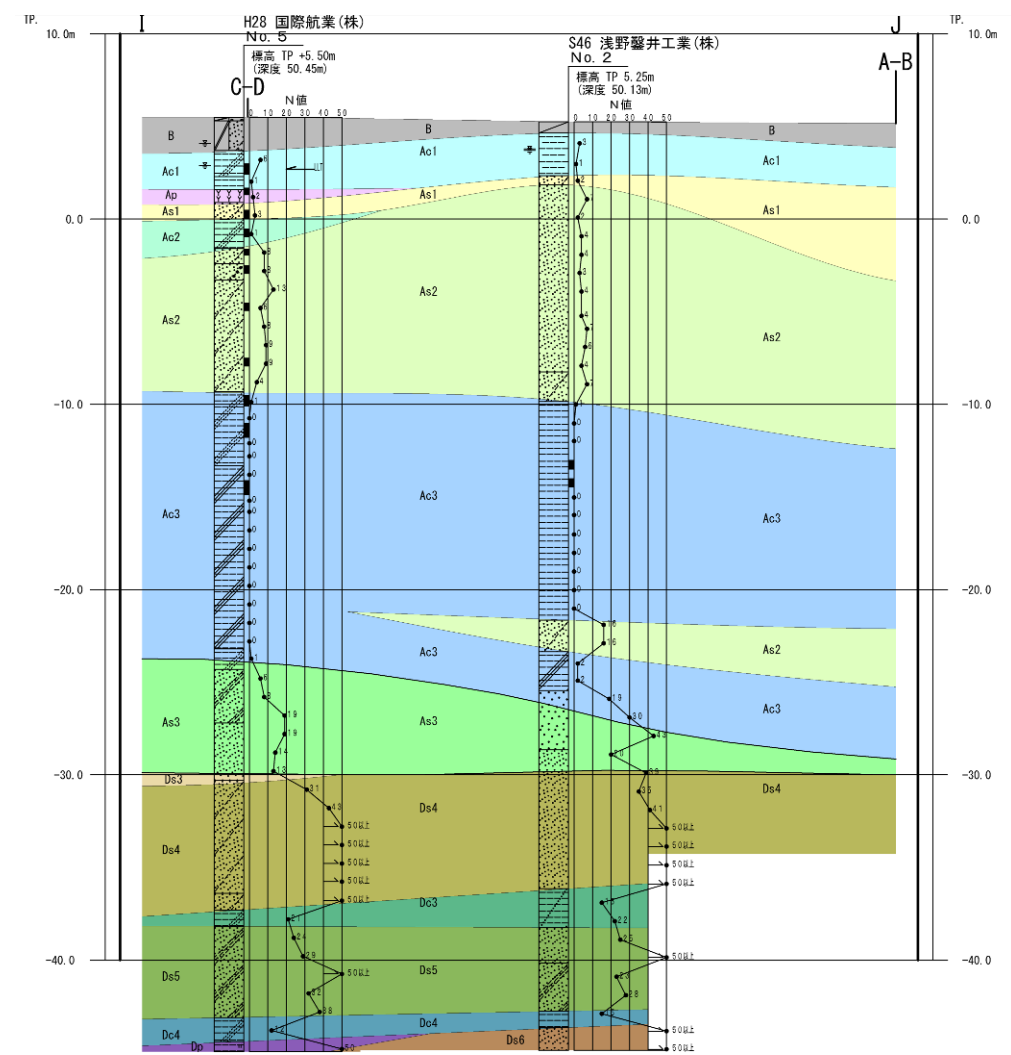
TP.
10.0m
I
H28 国際航業(株)
No. 5
標高 TP +5.50m
(深度 50.45m)
C-D
N値
0 10 20 30 40 50
S46 浅野鑿井工業(株)
No. 2
標高 TP 5.25m
(深度 50.13m)
N値
0 10 20 30 40 50
J
TP.
10.0m
A-B

B
Ac1
Ap
As1
Ac2
As2
Ac3
As3
Ds3
Ds4
Ds5
Dc4
Dp

B
Ac1
As1
As2
Ac3
Ac3
As3
Ds4
Dc3
Ds5
Dc4
Ds6

B
Ac1
As1
As2
Ac3
As2
Ac3
Ds4

0.0
-10.0
-20.0
-30.0
-40.0

0.0
-10.0
-20.0
-30.0
-40.0

50以上
50以上
50以上
50以上
50以上
50以上
50以上
50以上
50以上
50以上
50以上
50以上
50以上